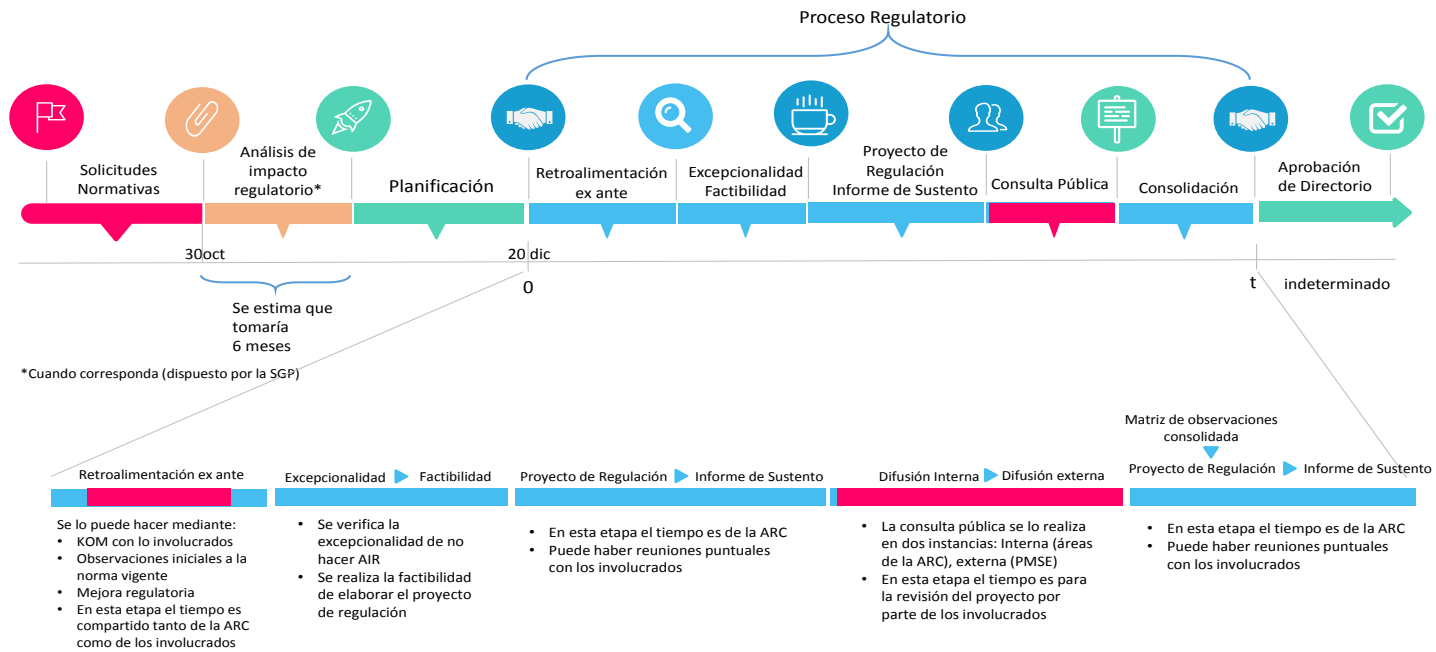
Proceso Regulatorio

Solicitudes Normativas

Análisis de impacto regulatorio*

Planificación

Retroalimentación ex ante

Excepcionalidad Factibilidad

Proyecto de Regulación Informe de Sustento

Consulta Pública

Consolidación

Aprobación de Directorio

30oct

20 dic

0

t

indeterminado

Se estima que tomaría 6 meses

*Cuando corresponda (dispuesto por la SGP)

Retroalimentación ex ante

Se lo puede hacer mediante:
- KOM con lo involucrados
- Observaciones iniciales a la norma vigente
- Mejora regulatoria
- En esta etapa el tiempo es compartido tanto de la ARC como de los involucrados

Excepcionalidad Factibilidad

- Se verifica la excepcionalidad de no hacer AIR
- Se realiza la factibilidad de elaborar el proyecto de regulación

Proyecto de Regulación Informe de Sustento

- En esta etapa el tiempo es de la ARC
- Puede haber reuniones puntuales con los involucrados

Difusión Interna Difusión externa

- La consulta pública se lo realiza en dos instancias: Interna (áreas de la ARC), externa (PMSE)
- En esta etapa el tiempo es para la revisión del proyecto por parte de los involucrados

Matriz de observaciones consolidada

Proyecto de Regulación Informe de Sustento

- En esta etapa el tiempo es de la ARC
- Puede haber reuniones puntuales con los involucrados